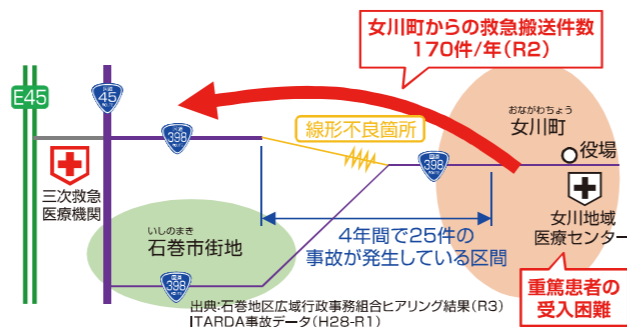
女川町からの救急搬送件数
170件/年(R2)

E45

45

398

線形不良箇所

398

おながわちょう
女川町

役場

三次救急
医療機関

いしのまき
石巻市街地

4年間で25件の
事故が発生している区間

女川地域
医療センター

398

重篤患者の
受入困難

出典:石巻地区広域行政事務組合ヒアリング結果(R3)
ITARDA事故データ(H28-R1)